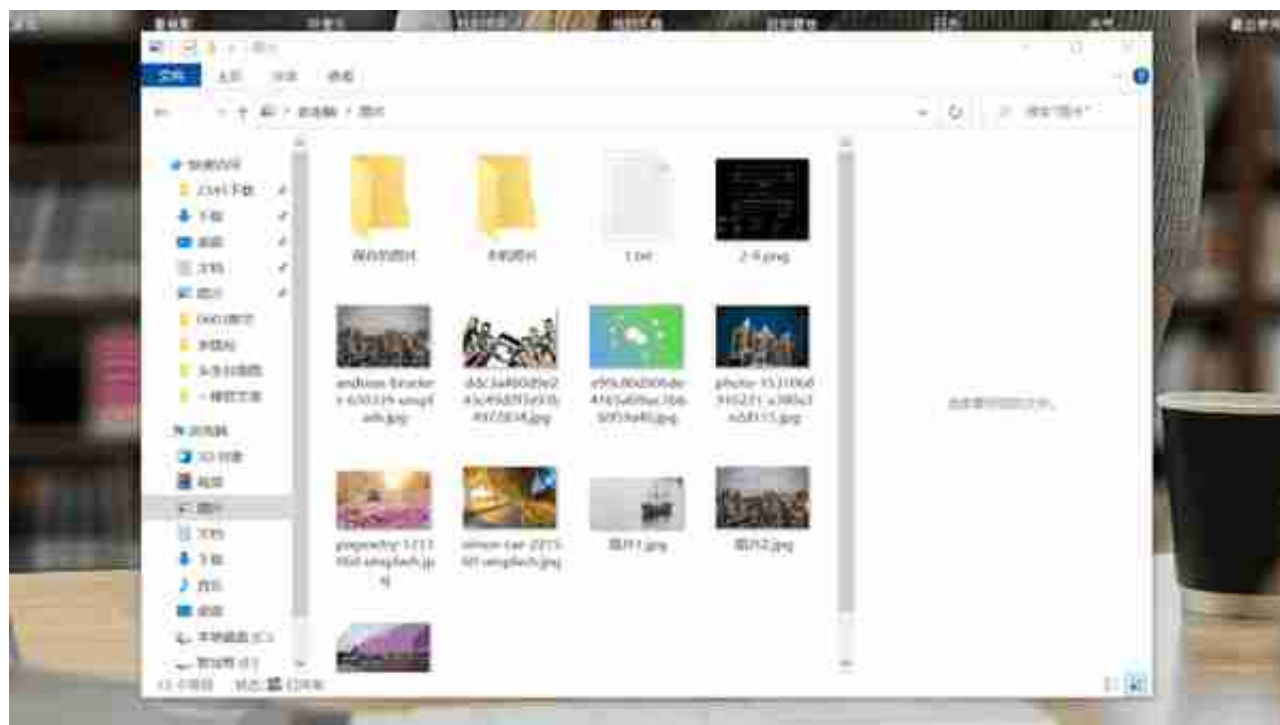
文件 主页 共享 查看

此电脑 > 图片

搜索"图片"

快速访问
2345下载
下载
桌面
文档
图片
OneDrive
本地
头条
一键

此电脑
3D 对象
视频
图片
文档
下载
音乐
桌面
本地磁盘 (C:)
新加卷 (E:)

保存的图片
本机照片
1.txt
2-9.png
andreas-brucker-630339-unsplash.jpg
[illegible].jpg
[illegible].jpg
photo-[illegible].jpg
pinpestry-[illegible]-unsplash.jpg
simon-cae-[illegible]-unsplash.jpg
图片1.jpg
图片2.jpg

选择要预览的文件。

13 个项目 状态: 已共享